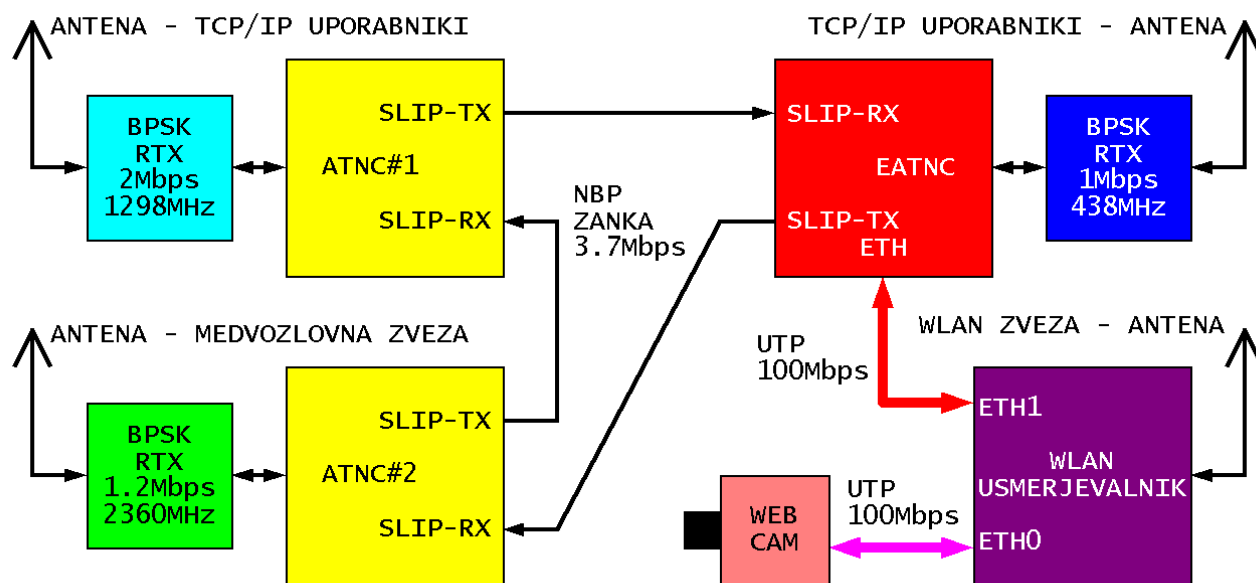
ANTENA - TCP/IP UPORABNIKI

TCP/IP UPORABNIKI - ANTENA

BPSK
RTX
2Mbps
1298MHz

SLIP-TX

ATNC#1

SLIP-RX

NBP
ZANKA
3.7Mbps

SLIP-RX

EATNC

SLIP-TX
ETH

BPSK
RTX
1Mbps
438MHz

ANTENA - MEDVOZLOVNA ZVEZA

UTP
100Mbps

WLAN ZVEZA - ANTENA

BPSK
RTX
1.2Mbps
2360MHz

SLIP-TX

ATNC#2

SLIP-RX

ETH1

WLAN
USMERJEVALNIK

WEB
CAM

UTP
100Mbps

ETH0